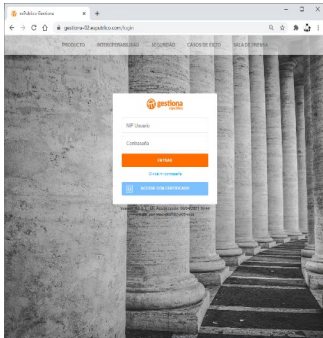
esPublico Gestiona × +

gestiona-02.espublico.com/login

PRODUCTO INTEROPERABILIDAD SEGURIDAD CASOS DE ÉXITO SALA DE PRENSA

gestiona

NIF Usuario

Contraseña

ENTRAR

¿Olvidó su contraseña?

ACCEDER CON CERTIFICADO

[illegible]